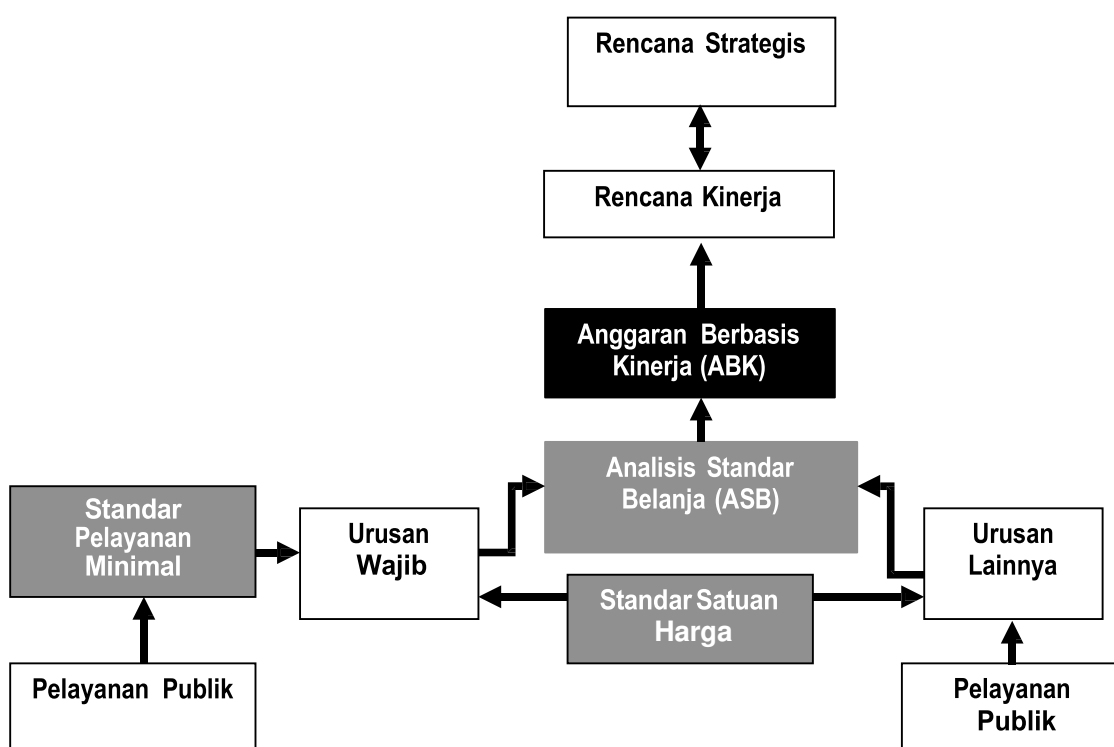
Rencana Strategis

Rencana Kinerja

Anggaran Berbasis Kinerja (ABK)

Analisis Standar Belanja (ASB)

Standar Pelayanan Minimal

Urusan Wajib

Urusan Lainnya

Standar Satuan Harga

Pelayanan Publik

Pelayanan Publik